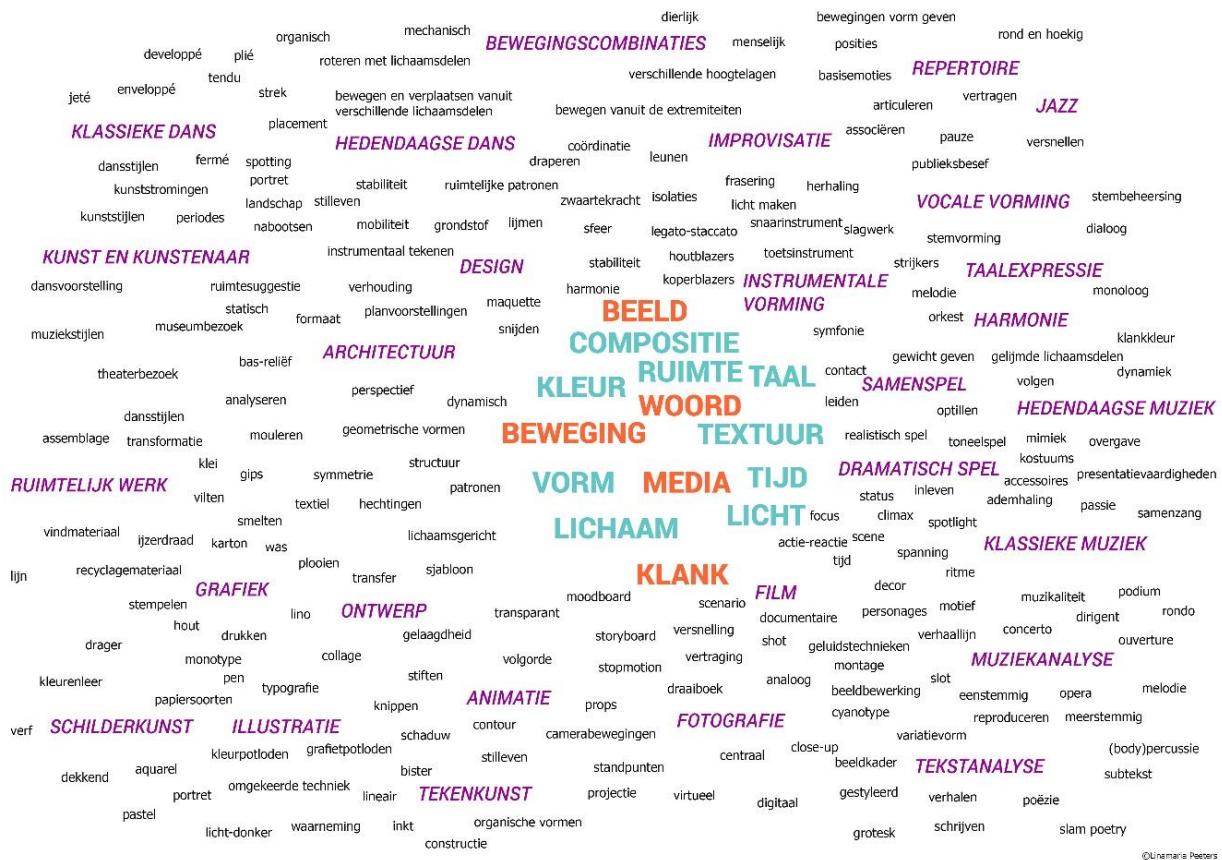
mechanisch dierlijk bewegingen vorm geven
organisch BEWEGINGSCOMBINATIES menselijk posities rond en hoekig
developpé plié roteren met lichaamsdelen
tendu verschillende hoogtelagen basisemoties REPERTOIRE
jeté enveloppé strek bewegen en verplaatsen vanuit verschillende lichaamsdelen bewegen vanuit de extremiteiten articuleren vertragen JAZZ
KLASSIEKE DANS placement associëren pauze
HEDENDAAGSE DANS coördinatie IMPROVISATIE versnellen
dansstijlen fermé spotting draperen leunen publieksbesef
kunststromingen portret stabiliteit ruimtelijke patronen frasering herhaling
kunststijlen periodes landschap stilleven zwaartekracht isolaties licht maken VOCALE VORMING stembeheersing
nabootsen mobiliteit grondstof lijmen sfeer legato-staccato snaarinstrument slagwerk dialoog
instrumentaal tekenen houtblazers toetsinstrument stemvorming
KUNST EN KUNSTENAAR DESIGN stabiliteit strijkers TAALEXPRESSIE
dansvoorstelling ruimtesuggestie verhouding koperblazers INSTRUMENTALE VORMING
statisch maquette harmonie melodie monoloog
muziekstijlen museumbezoek formaat planvoorstellingen snijden BEELD orkest HARMONIE
COMPOSITIE symfonie klankkleur
bas-reliëf ARCHITECTUUR gewicht geven gelijmde lichaamsdelen
theaterbezoek RUIMTE TAAL contact dynamiek
perspectief KLEUR SAMENSPEL volgen
analyseren dynamisch WOORD leiden optillen HEDENDAAGSE MUZIEK
dansstijlen
assemblage transformatie mouleren geometrische vormen BEWEGING TEXTUUR realistisch spel toneelspel mimiek overgave
klei structuur kostuums
gips symmetrie TIJD DRAMATISCH SPEL presentatievaardigheden
RUIMTELIJK WERK patronen VORM MEDIA accessoires
vilten textiel hechtingen status inleven ademhaling passie
smelten LICHT focus climax spotlight samenzang
vindmateriaal ijzerdraad karton was lichaamsgericht LICHAAM actie-reactie scene
plooien spanning KLASSIEKE MUZIEK
lijn recyclagemateriaal transfer sjabloon KLANK tijd ritme
GRAFIEK decor
stempelen lino ONTWERP transparant moodboard FILM scenario muzikaliteit podium
hout documentaire personages motief dirigent rondo
drager drukken gelaagdheid storyboard versnelling verhaallijn concerto
monotype collage shot geluidstechnieken ouverture
pen stiften volgorde stopmotion vertraging montage MUZIEKANALYSE
kleurenleer typografie slot
papiersoorten ANIMATIE draaiboek analoog beeldbewerking eenstemmig opera melodie
knippen props
verf SCHILDERKUNST ILLUSTRATIE contour FOTOGRAFIE cyanotype reproduceren meerstemmig
schaduw camerabewegingen variatievorm
kleurpotloden grafietpotloden stilleven centraal close-up (body)percussie
dekkend aquarel bister standpunten beeldkader TEKSTANALYSE subtekst
portret omgekeerde techniek lineair TEKENKUNST projectie virtueel digitaal gestyleerd verhalen poëzie
pastel waarneming inkt organische vormen
licht-donker constructie grotesk schrijven slam poetry
©Linamaria Peeters